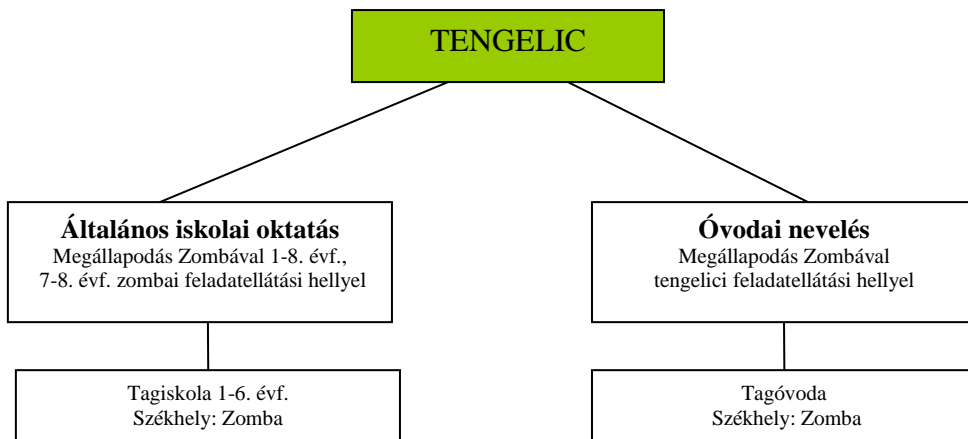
TENGELIC

**Általános iskolai oktatás**
Megállapodás Zombával 1-8. évf., 7-8. évf. zombai feladatellátási hellyel

Tagiskola 1-6. évf.
Székhely: Zomba

**Óvodai nevelés**
Megállapodás Zombával tengelici feladatellátási hellyel

Tagóvoda
Székhely: Zomba